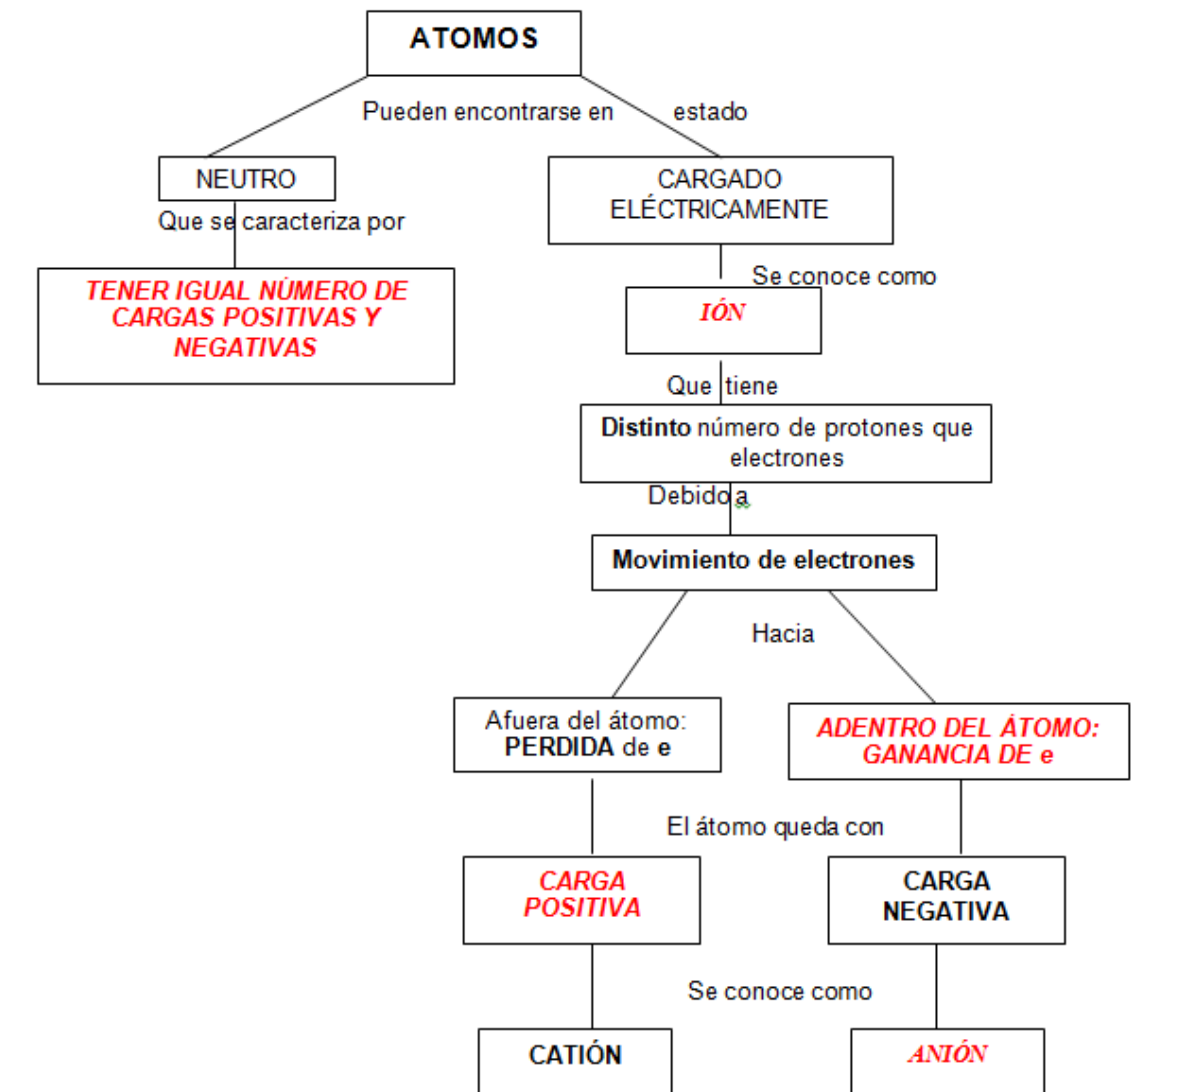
ATOMOS

Pueden encontrarse en estado

NEUTRO

Que se caracteriza por

TENER IGUAL NÚMERO DE CARGAS POSITIVAS Y NEGATIVAS

CARGADO ELÉCTRICAMENTE

Se conoce como

IÓN

Que tiene

**Distinto** número de protones que electrones

Debido a

**Movimiento de electrones**

Hacia

Afuera del átomo: **PERDIDA** de **e**

ADENTRO DEL ÁTOMO: GANANCIA DE e

El átomo queda con

CARGA POSITIVA

CARGA NEGATIVA

Se conoce como

CATIÓN

ANIÓN